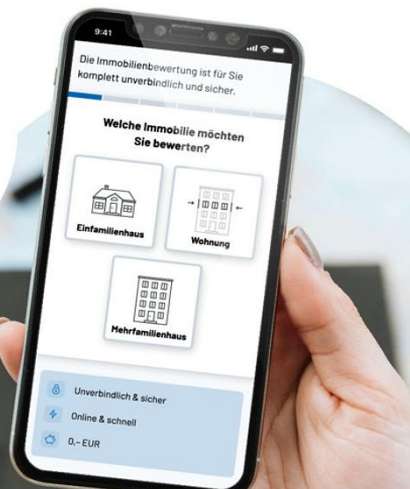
9:41

Die Immobilienbewertung ist für Sie komplett unverbindlich und sicher.

Welche Immobilie möchten Sie bewerten?

Einfamilienhaus

Wohnung

Mehrfamilienhaus

Unverbindlich & sicher

Online & schnell

0,- EUR